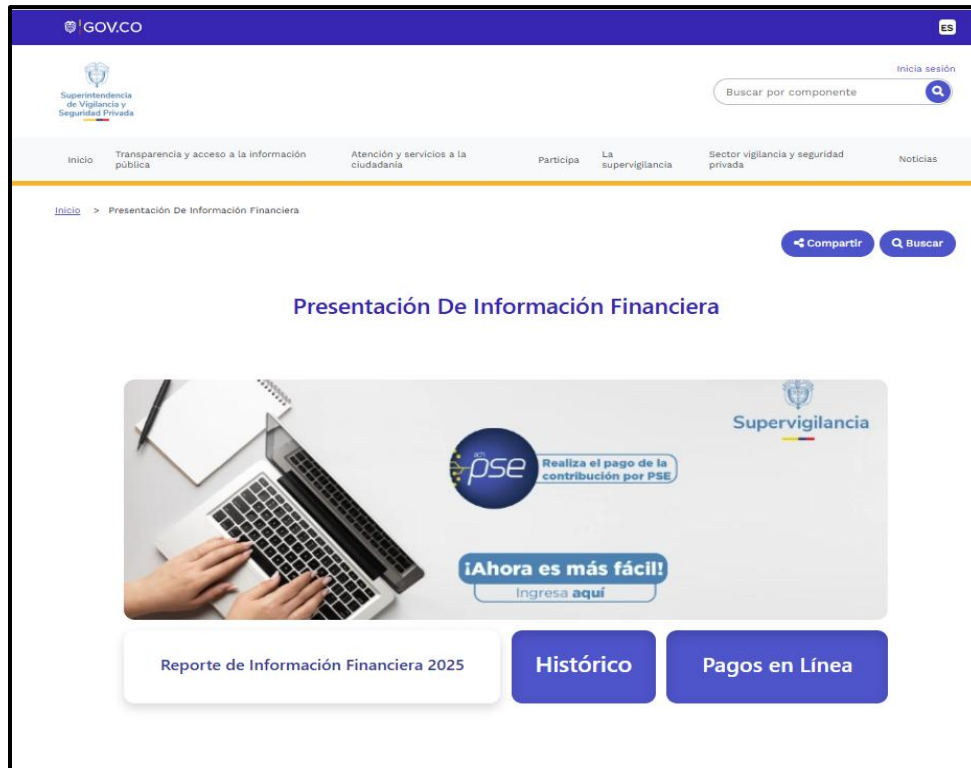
GOV.CO

ES

Superintendencia de Vigilancia y Seguridad Privada

Inicia sesión

Buscar por componente

Inicio | Transparencia y acceso a la información pública | Atención y servicios a la ciudadanía | Participa | La supervigilancia | Sector vigilancia y seguridad privada | Noticias

Inicio > Presentación De Información Financiera

Compartir

Buscar

Presentación De Información Financiera

Supervigilancia

pse

Realiza el pago de la contribución por PSE

¡Ahora es más fácil!

Ingresa aquí

Reporte de Información Financiera 2025

Histórico

Pagos en Línea